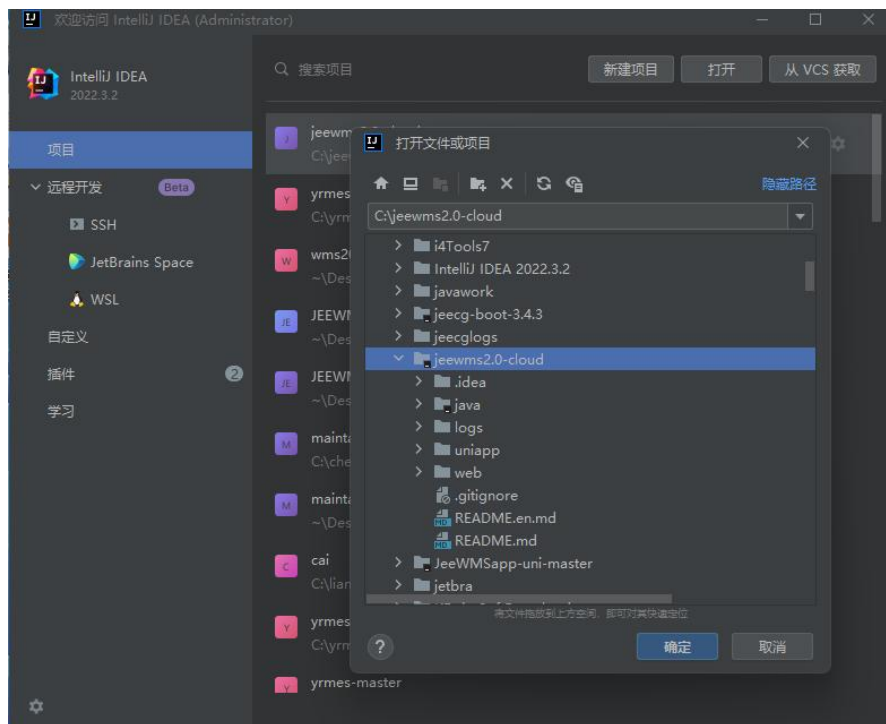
欢迎访问 IntelliJ IDEA (Administrator)

IntelliJ IDEA
2022.3.2

项目
远程开发 Beta
SSH
JetBrains Space
WSL
自定义
插件 2
学习

搜索项目
新建项目
打开
从 VCS 获取

jeewm
C:\jee
yrmes
C:\yrm
wms2
~\Des
JEEWI
~\Des
JEEWI
~\Des
maint
C:\che
maint
~\Des
cai
C:\lian
yrmes
C:\yrm
yrmes-master

打开文件或项目
隐藏路径
C:\jeewms2.0-cloud
i4Tools7
IntelliJ IDEA 2022.3.2
javawork
jeecg-boot-3.4.3
jeecglogs
jeewms2.0-cloud
.idea
java
logs
uniapp
web
.gitignore
README.en.md
README.md
JeeWMSapp-uni-master
jetbra
将文件拖放到上方空间，即可对其快速定位
确定
取消